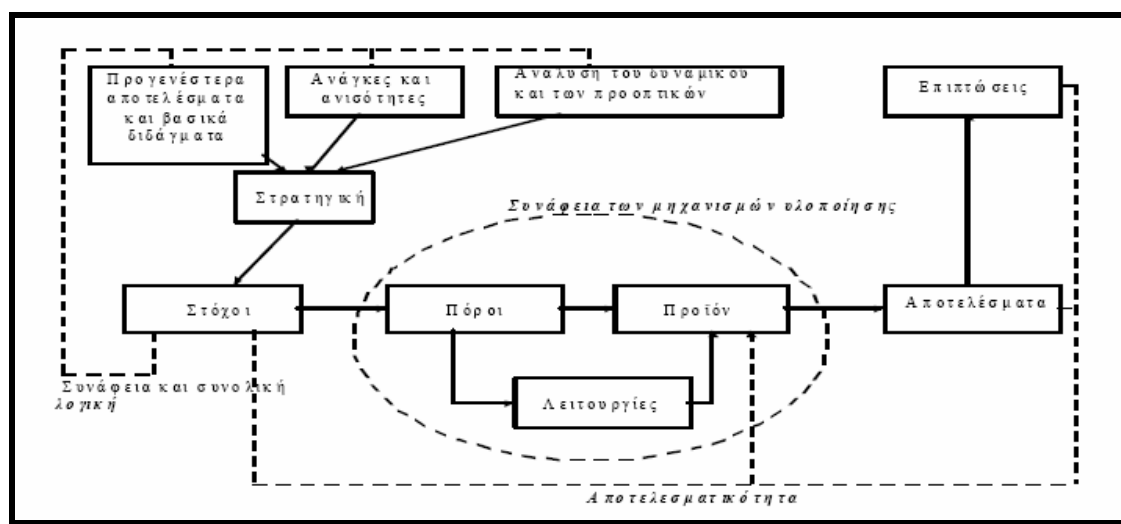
Προγενέστερα αποτελέσματα και βασικά διδάγματα

Ανάγκες και ανισότητες

Ανάλυση του δυναμικού και των προοπτικών

Επιπτώσεις

Στρατηγική

Συνάφεια των μηχανισμών υλοποίησης

Στόχοι

Πόροι

Προϊόν

Αποτελέσματα

Λειτουργίες

Συνάφεια και συνολική λογική

Αποτελεσματικότητα